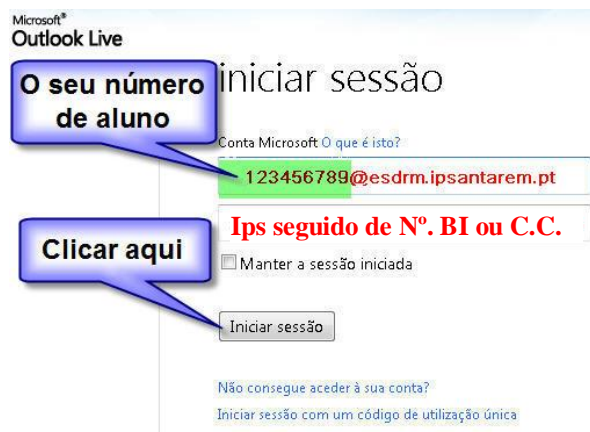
Microsoft®
Outlook Live

O seu número de aluno

iniciar sessão

Conta Microsoft O que é isto?

123456789@esdrm.ipsantarem.pt

Ips seguido de Nº. BI ou C.C.

Clicar aqui

Manter a sessão iniciada

Iniciar sessão

Não consegue aceder à sua conta?

Iniciar sessão com um código de utilização única